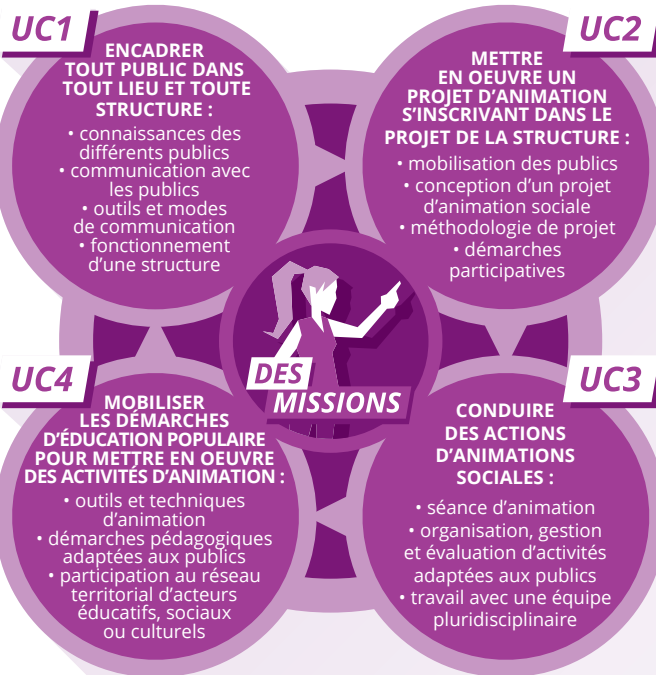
UC1

ENCADRER TOUT PUBLIC DANS TOUT LIEU ET TOUTE STRUCTURE :

• connaissances des différents publics
• communication avec les publics
• outils et modes de communication
• fonctionnement d'une structure

UC2

METTRE EN OEUVRE UN PROJET D'ANIMATION S'INSCRIVANT DANS LE PROJET DE LA STRUCTURE :

• mobilisation des publics
• conception d'un projet d'animation sociale
• méthodologie de projet
• démarches participatives

DES MISSIONS

UC4

MOBILISER LES DÉMARCHES D'ÉDUCATION POPULAIRE POUR METTRE EN OEUVRE DES ACTIVITÉS D'ANIMATION :

• outils et techniques d'animation
• démarches pédagogiques adaptées aux publics
• participation au réseau territorial d'acteurs éducatifs, sociaux ou culturels

UC3

CONDUIRE DES ACTIONS D'ANIMATIONS SOCIALES :

• séance d'animation
• organisation, gestion et évaluation d'activités adaptées aux publics
• travail avec une équipe pluridisciplinaire